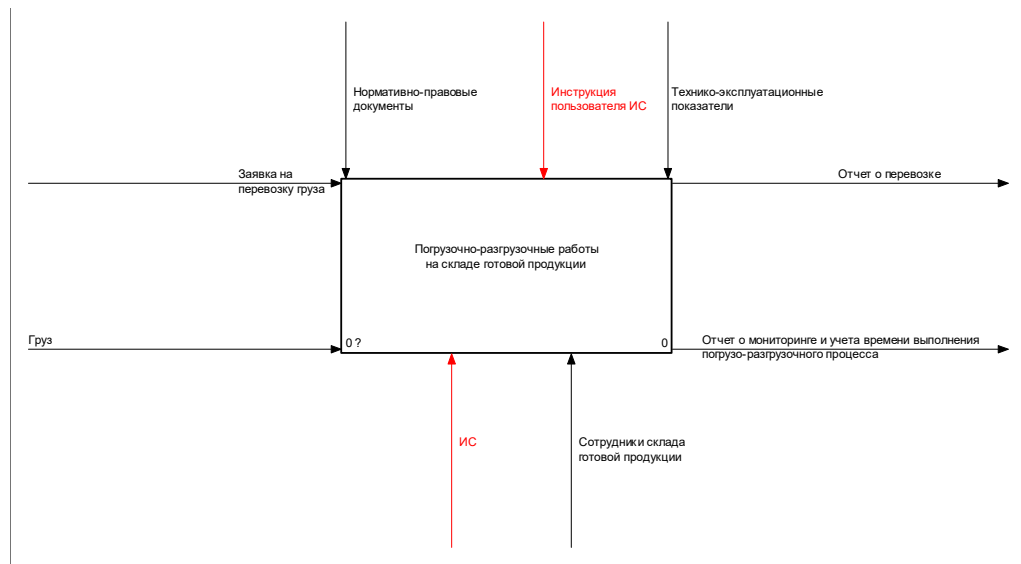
Нормативно-правовые документы

Инструкция пользователя ИС

Технико-эксплуатационные показатели

Заявка на перевозку груза

Отчет о перевозке

Погрузочно-разгрузочные работы на складе готовой продукции

Груз

0 ?

0

Отчет о мониторинге и учета времени выполнения погрузо-разгрузочного процесса

ИС

Сотрудники склада готовой продукции